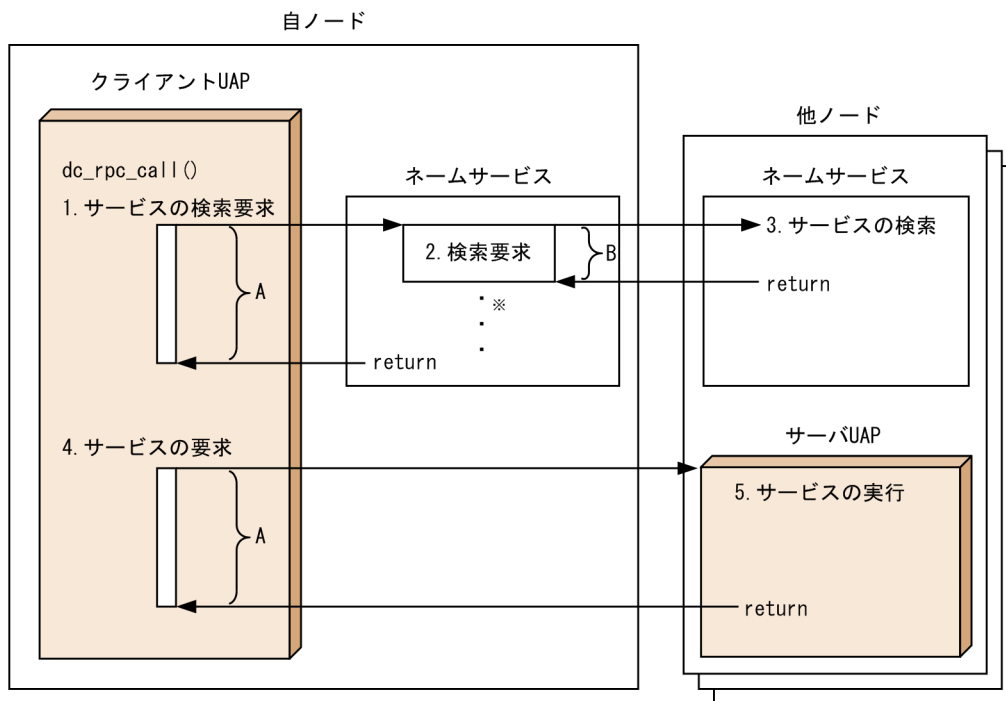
自ノード

クライアントUAP

dc_rpc_call()

1. サービスの検索要求

A

ネームサービス

2. 検索要求

B

※

return

4. サービスの要求

A

他ノード

ネームサービス

3. サービスの検索

return

サーバUAP

5. サービスの実行

return